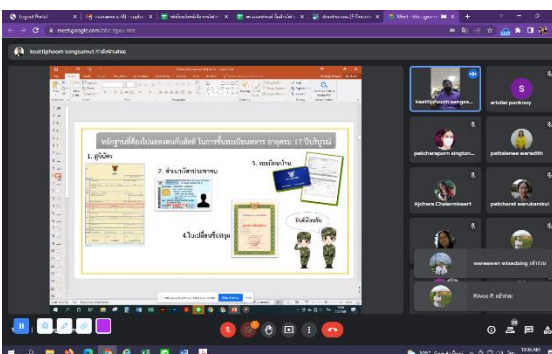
meet.google.com

koattiphoom songsamut กำลังนำเสนอ

หลักฐานที่ต้องไปแสดงตนกับสัสดี ในการขึ้นทะเบียนทหาร อายุครบ 17 ปีบริบูรณ์

1. สูติบัตร

2. สำเนาบัตรประชาชน

3. ทะเบียนบ้าน

4.ใบเปลี่ยนชื่อ-สกุล

ยินดีต้อนรับ

koattiphoom songsa...

arlulai punkrasy

S

patcharaporn singtom...

pattalanee senadith

Ajchara Chalermkaert

patcharat wenkamkul

wareewan wisedsing เข้าร่วม

Rivos P. เข้าร่วม